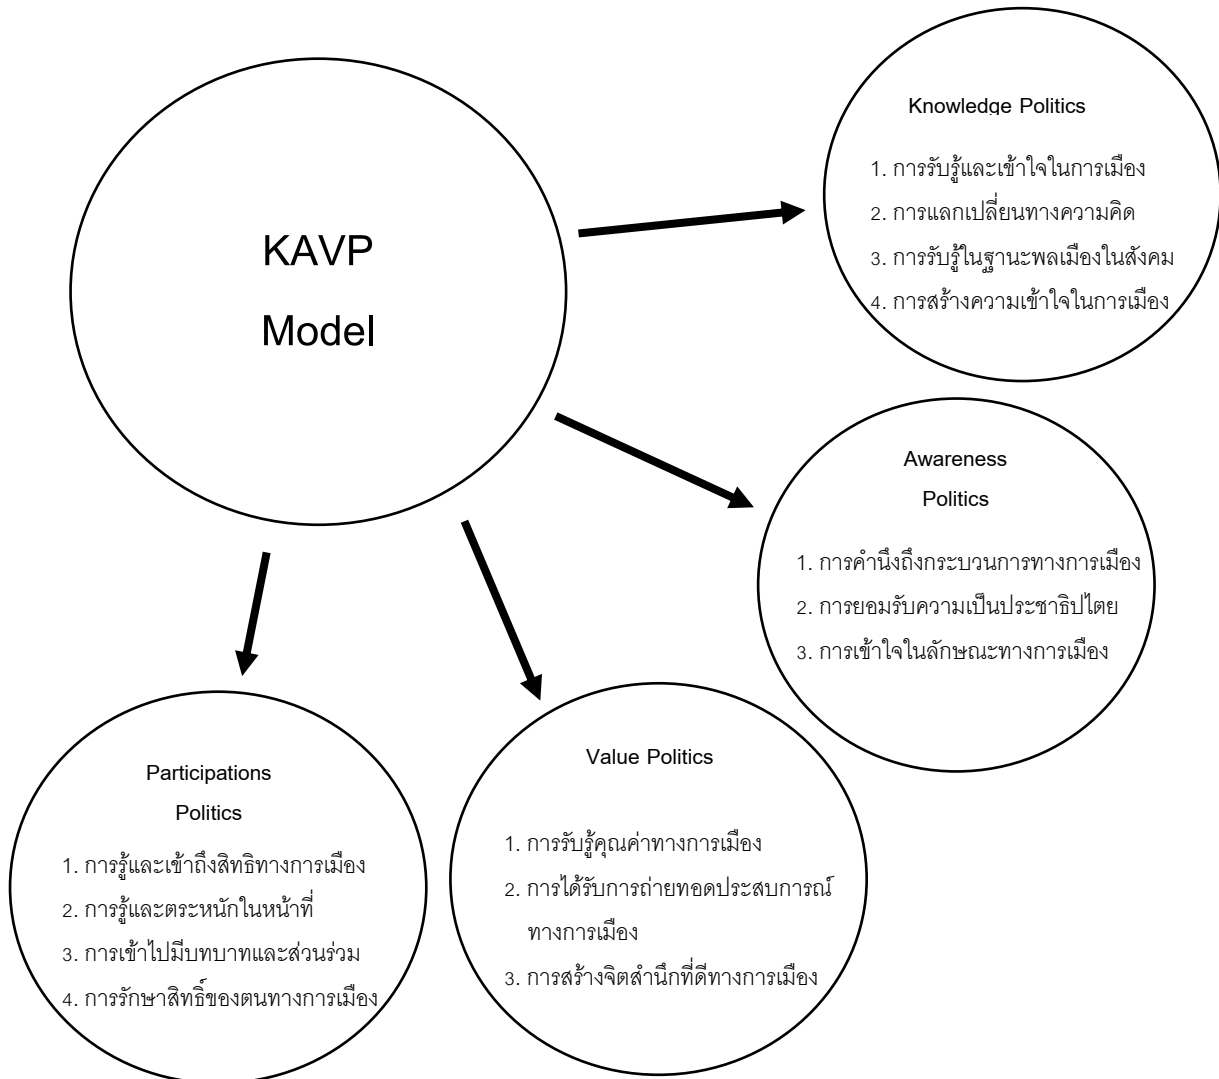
KAVP
Model

Knowledge Politics

1. การรับรู้และเข้าใจในการเมือง
2. การแลกเปลี่ยนทางความคิด
3. การรับรู้ในฐานะพลเมืองในสังคม
4. การสร้างความเข้าใจในการเมือง

Awareness
Politics

1. การคำนึงถึงกระบวนการทางการเมือง
2. การยอมรับความเป็นประชาธิปไตย
3. การเข้าใจในลักษณะทางการเมือง

Participations
Politics

1. การรู้และเข้าถึงสิทธิทางการเมือง
2. การรู้และตระหนักในหน้าที่
3. การเข้าไปมีบทบาทและส่วนร่วม
4. การรักษาสิทธิ์ของตนทางการเมือง

Value Politics

1. การรับรู้คุณค่าทางการเมือง
2. การได้รับการถ่ายทอดประสบการณ์ทางการเมือง
3. การสร้างจิตสำนึกที่ดีทางการเมือง